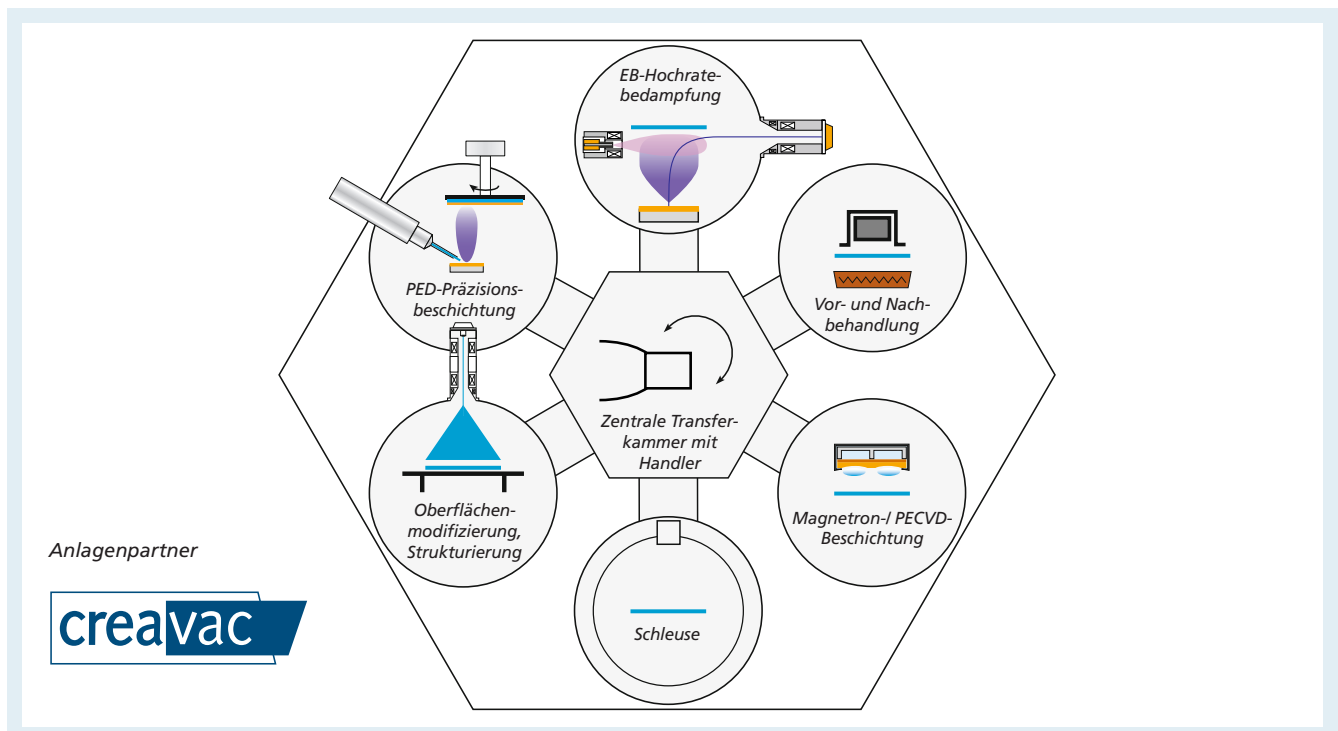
EB-Hochratebedampfung

PED-Präzisionsbeschichtung

Vor- und Nachbehandlung

Zentrale Transferkammer mit Handler

Oberflächenmodifizierung, Strukturierung

Magnetron-/ PECVD-Beschichtung

Schleuse

Anlagenpartner

creavac